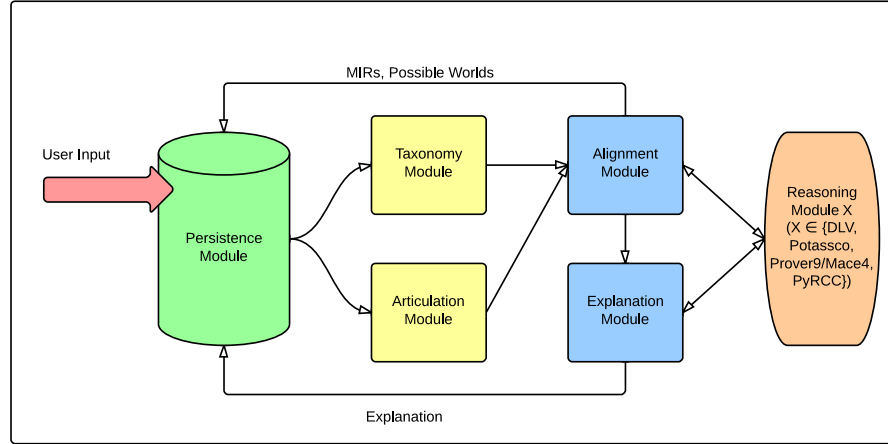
MIRs, Possible Worlds

User Input

Persistence Module

Taxonomy Module

Articulation Module

Alignment Module

Explanation Module

Reasoning Module X ($X \in$ {DLV, Potassco, Prover9/Mace4, PyRCC})

Explanation